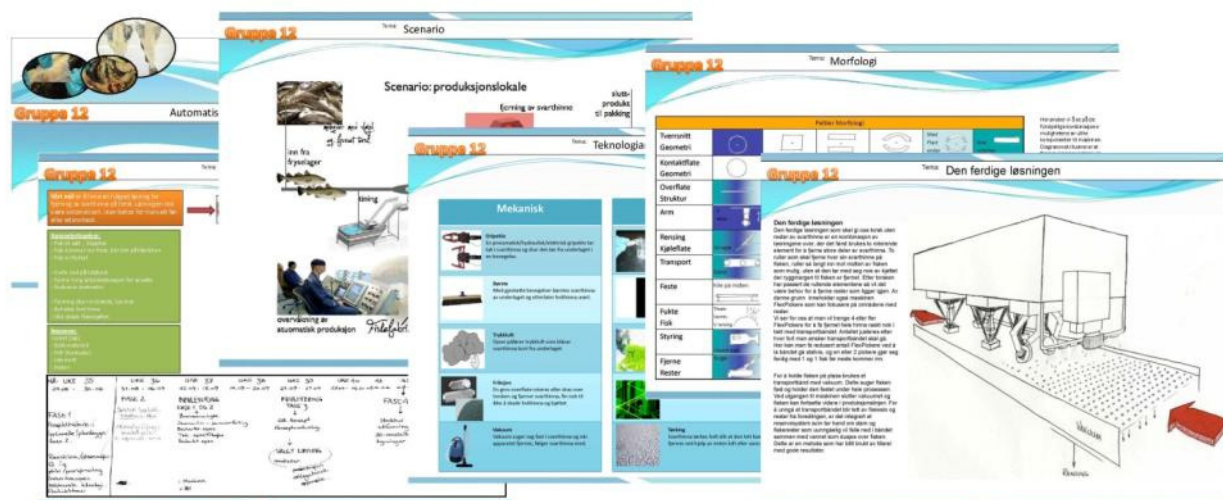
Gruppe 12

Automatis

Gruppe 12

Gruppe 12

Tema: Scenario

Scenario: produksjonslokale

Fjerning av svarthinne

slutt-produkt til pakking

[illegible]

laks fra fryselager

Skjæring

overvåking av automatisk produksjon

Gruppe 12

Tema: Teknologi

Mekanisk

Gripeklo

Børste

Trykkluft

Friksjon

Vakuum

Tørking

Gruppe 12

Tema: Morfologi

Felter Morfologi

| | | | | |
|---|---|---|---|---|
| Tverrsnitt Geometri | | | | |
| Kontaktflate Geometri | | | | |
| Overflate Struktur | | | | |
| Arm | | | | |
| Rensing Kjølefiate | | | | |
| Transport | | | | |
| Feste | | | | |
| Fukte Fisk | | | | |
| Styring | | | | |
| Fjerne Rester | | | | |

Gruppe 12

Tema: Den ferdige løsningen

Den ferdige løsningen

FASE 1

FASE 2

FASE 3

FASE 4

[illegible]